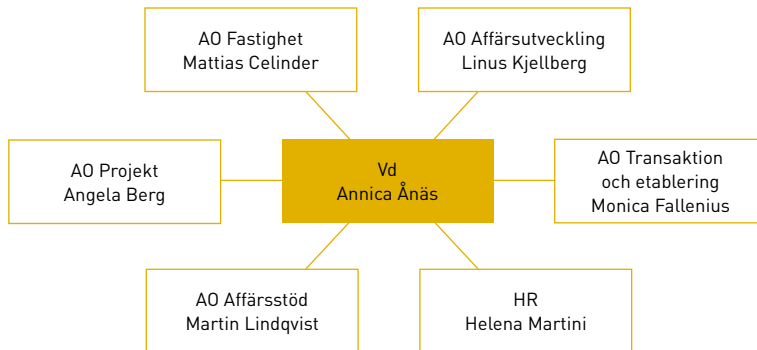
AO Fastighet
Mattias Celinder

AO Affärsutveckling
Linus Kjellberg

AO Projekt
Angela Berg

Vd
Annica Ånäs

AO Transaktion och etablering
Monica Fallenius

AO Affärsstöd
Martin Lindqvist

HR
Helena Martini